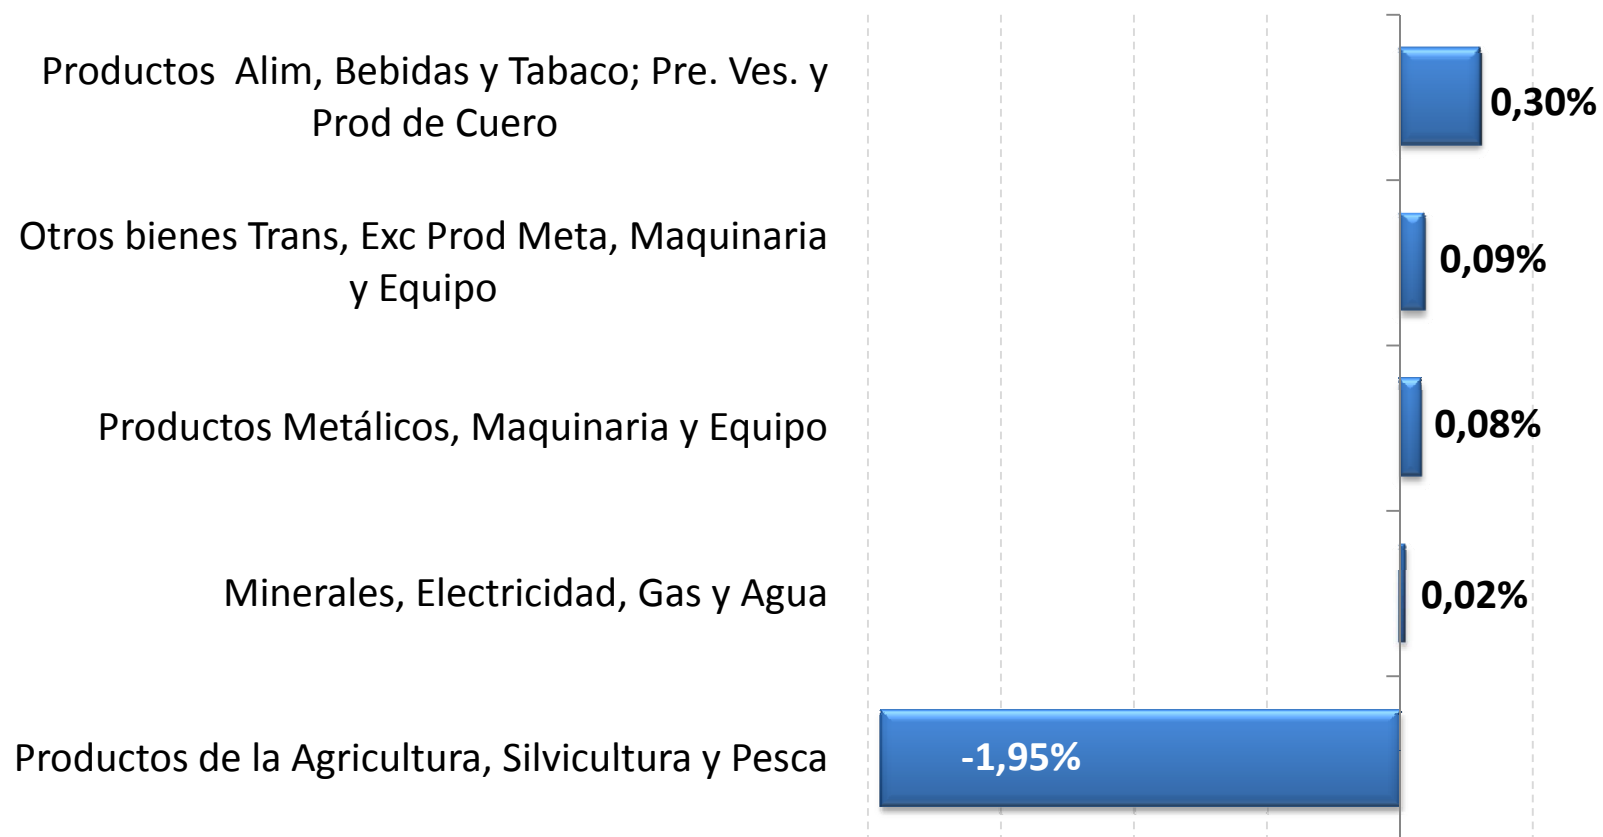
| | |
|---|---|
| Productos Alim, Bebidas y Tabaco; Pre. Ves. y Prod de Cuero | 0,30% |
| Otros bienes Trans, Exc Prod Meta, Maquinaria y Equipo | 0,09% |
| Productos Metálicos, Maquinaria y Equipo | 0,08% |
| Minerales, Electricidad, Gas y Agua | 0,02% |
| Productos de la Agricultura, Silvicultura y Pesca | -1,95% |